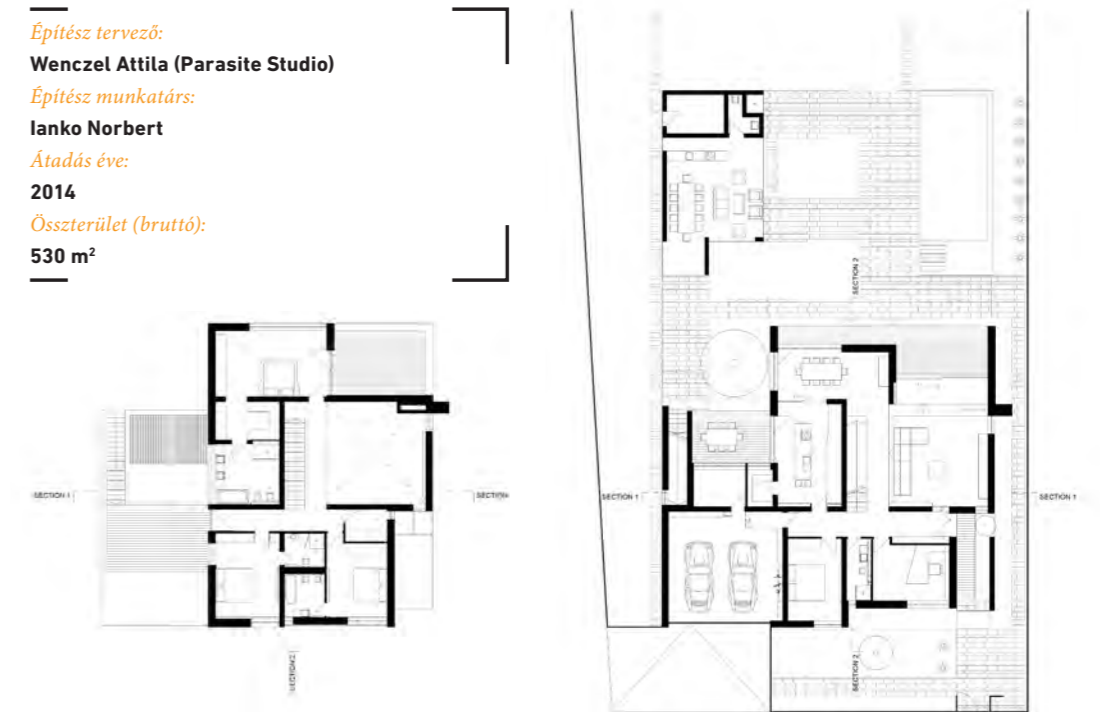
Építész tervező:
Wenczel Attila (Parasite Studio)
Építész munkatárs:
Ianko Norbert
Átadás éve:
2014
Összterület (bruttó):
530 m$^2$

SECTION 1
SECTION 1
SECTION 2

SECTION 2
SECTION 1
SECTION 1
SECTION 2